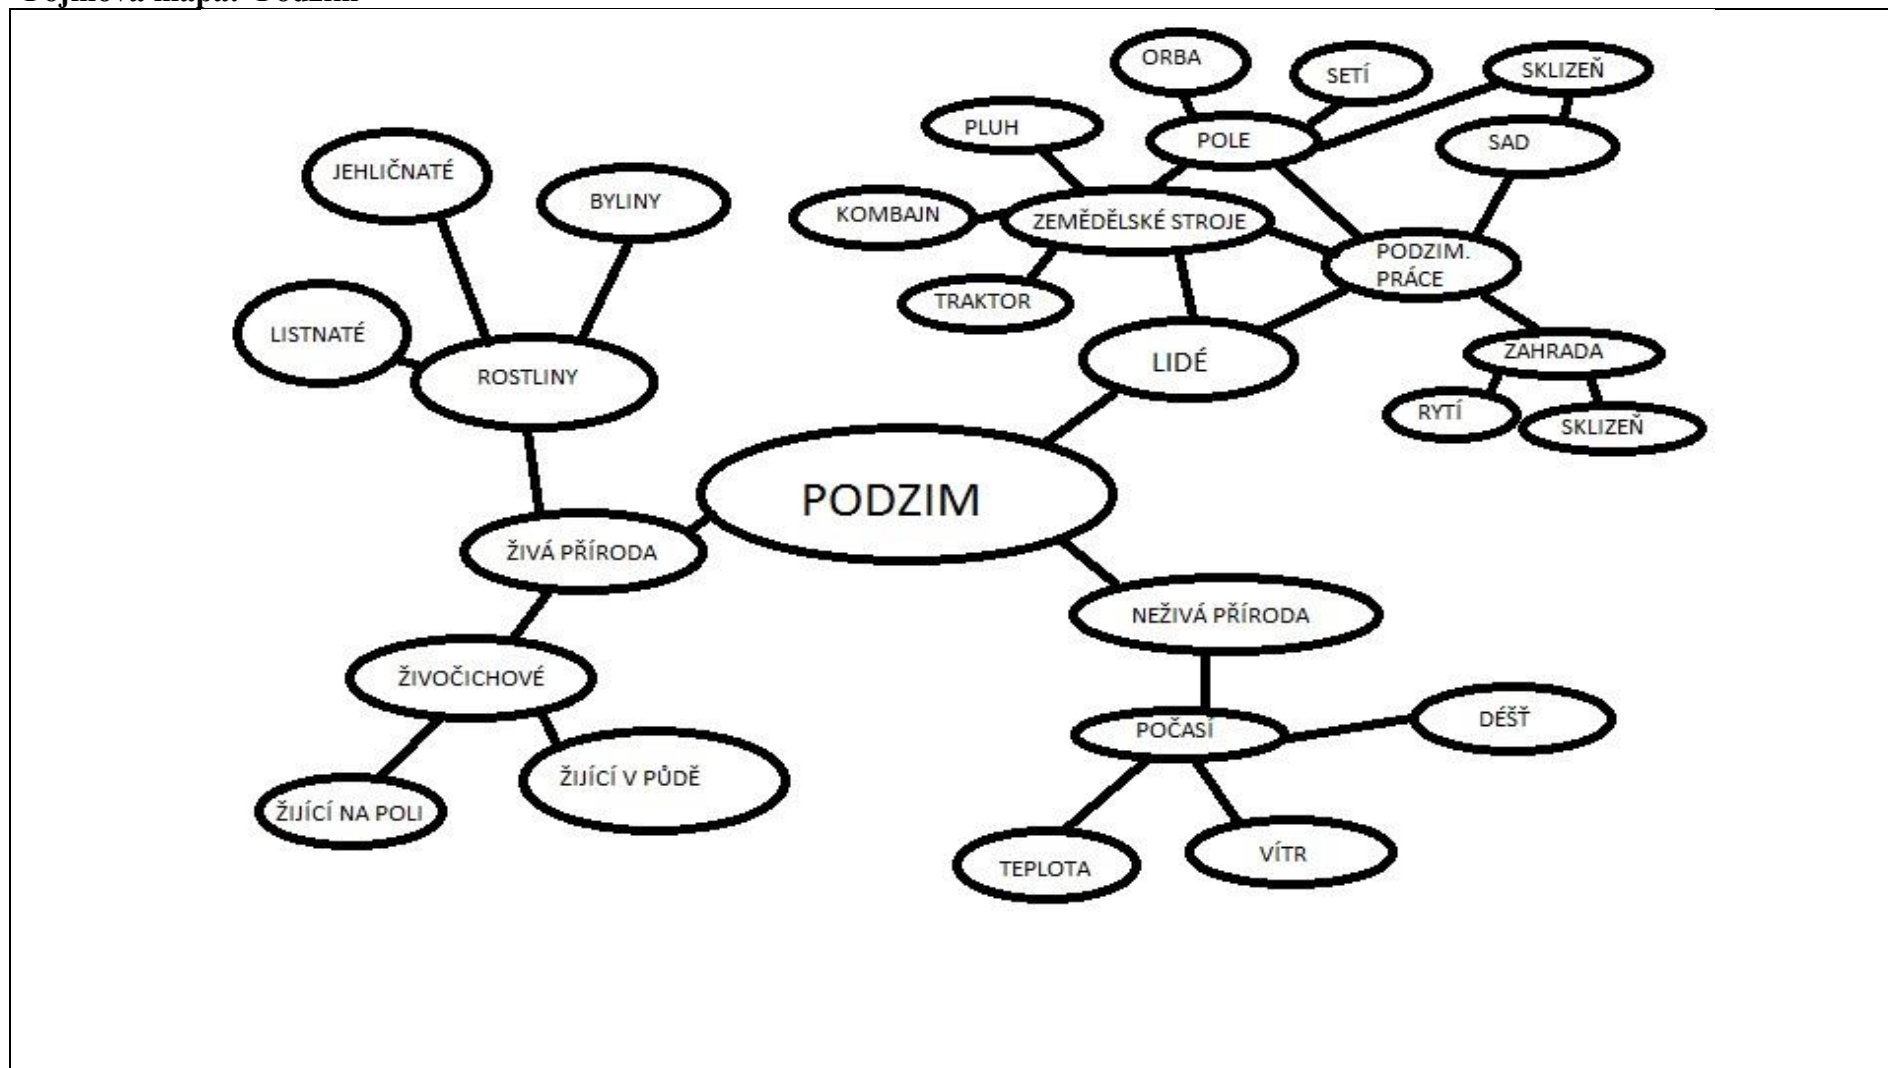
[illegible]

PODZIM

ŽIVÁ PŘÍRODA

ROSTLINY

JEHLIČNATÉ

BYLINY

LISTNATÉ

ŽIVOČICHOVÉ

ŽIJÍCÍ NA POLI

ŽIJÍCÍ V PŮDĚ

LIDÉ

ZEMĚDĚLSKÉ STROJE

PLUH

KOMBAJN

TRAKTOR

POLE

ORBA

SETÍ

SKLIZEŇ

SAD

PODZIM. PRÁCE

ZAHRADA

RYTÍ

SKLIZEŇ

NEŽIVÁ PŘÍRODA

POČASÍ

DÉŠŤ

TEPLOTA

VÍTR